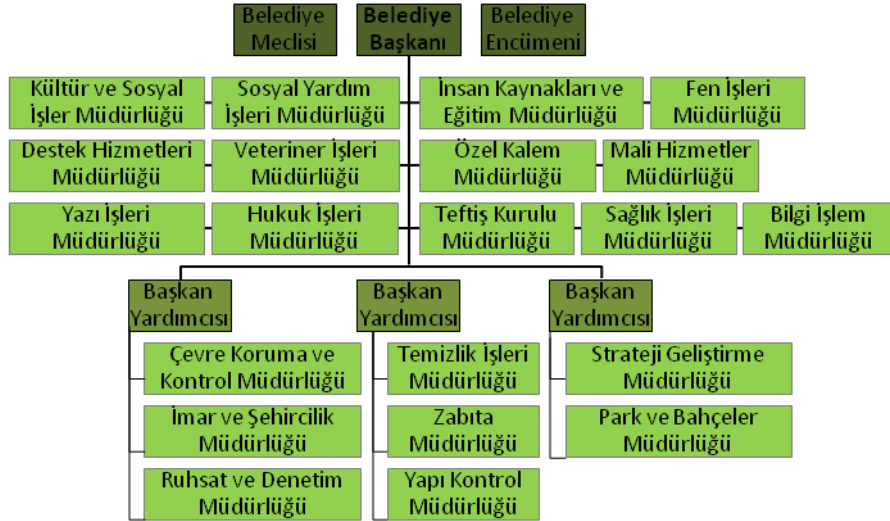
Belediye Meclisi

Belediye Başkanı

Belediye Encümeni

Kültür ve Sosyal İşler Müdürlüğü

Sosyal Yardım İşleri Müdürlüğü

İnsan Kaynakları ve Eğitim Müdürlüğü

Fen İşleri Müdürlüğü

Destek Hizmetleri Müdürlüğü

Veteriner İşleri Müdürlüğü

Özel Kalem Müdürlüğü

Mali Hizmetler Müdürlüğü

Yazı İşleri Müdürlüğü

Hukuk İşleri Müdürlüğü

Teftiş Kurulu Müdürlüğü

Sağlık İşleri Müdürlüğü

Bilgi İşlem Müdürlüğü

Başkan Yardımcısı

Çevre Koruma ve Kontrol Müdürlüğü

İmar ve Şehircilik Müdürlüğü

Ruhsat ve Denetim Müdürlüğü

Başkan Yardımcısı

Temizlik İşleri Müdürlüğü

Zabıta Müdürlüğü

Yapı Kontrol Müdürlüğü

Başkan Yardımcısı

Strateji Geliştirme Müdürlüğü

Park ve Bahçeler Müdürlüğü